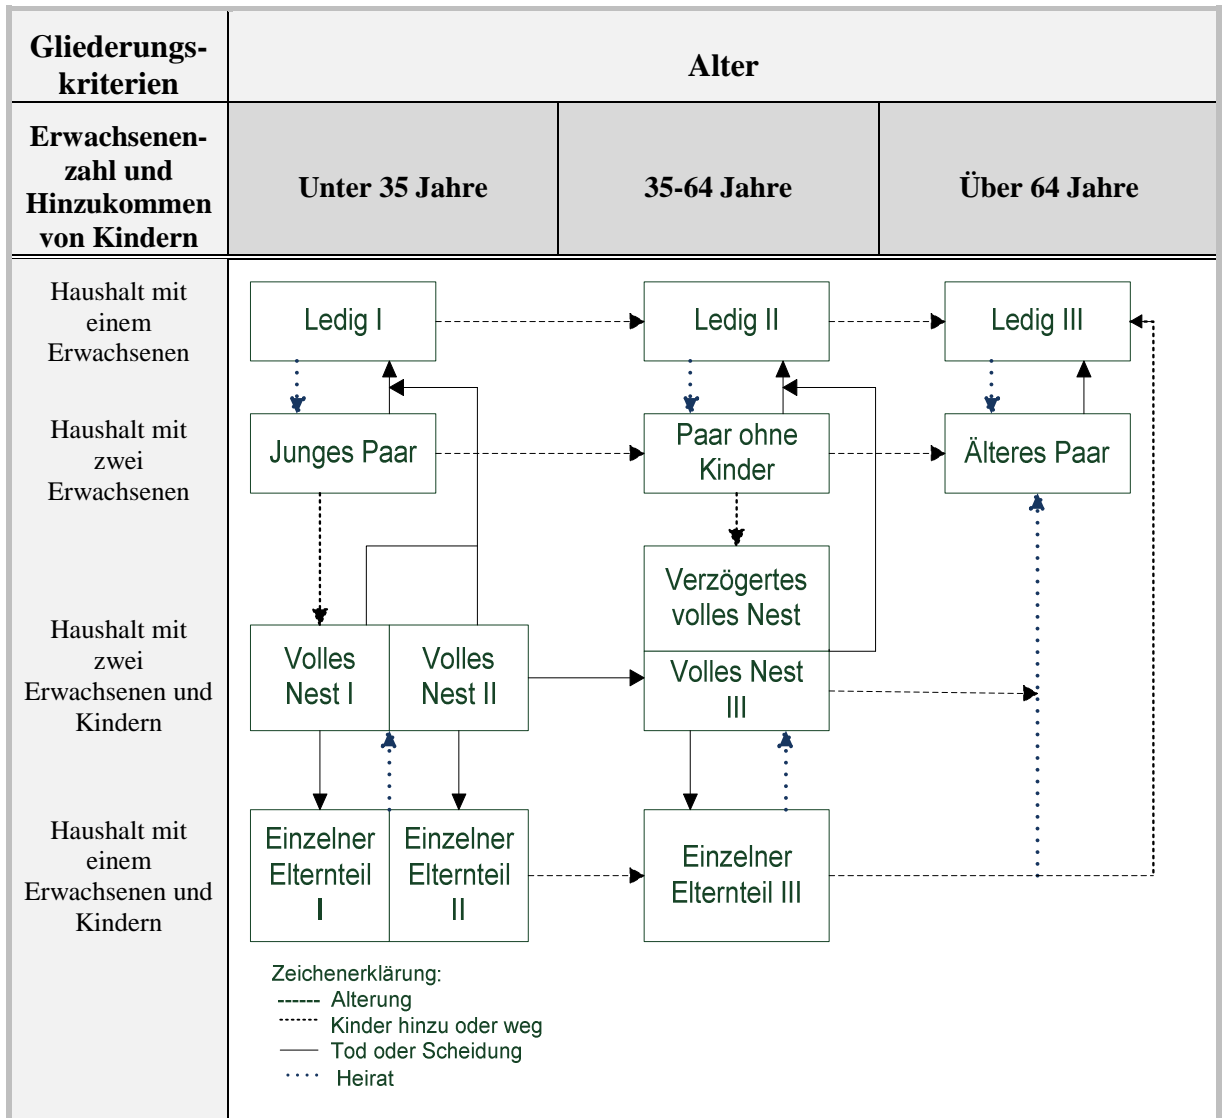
| Gliederungskriterien | Alter | | |
|---|---|---|---|
| Erwachsenenzahl und Hinzukommen von Kindern | Unter 35 Jahre | 35-64 Jahre | Über 64 Jahre |

Haushalt mit einem Erwachsenen

Haushalt mit zwei Erwachsenen

Haushalt mit zwei Erwachsenen und Kindern

Haushalt mit einem Erwachsenen und Kindern

Ledig I

Ledig II

Ledig III

Junges Paar

Paar ohne Kinder

Älteres Paar

Verzögertes volles Nest

Volles Nest I

Volles Nest II

Volles Nest III

Einzelner Elternteil I

Einzelner Elternteil II

Einzelner Elternteil III

Zeichenerklärung:
------ Alterung
------ Kinder hinzu oder weg
—— Tod oder Scheidung
···· Heirat